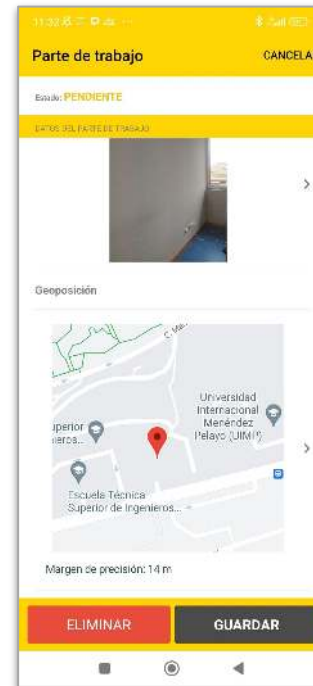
11:32

Parte de trabajo

CANCELA

Estado: PENDIENTE

DATOS DEL PARTE DE TRABAJO

Geoposición

C. Ma

uperior
nieros...

Universidad Internacional Menéndez Pelayo (UIMP)

Escuela Técnica Superior de Ingenieros...

Margen de precisión: 14 m

ELIMINAR

GUARDAR